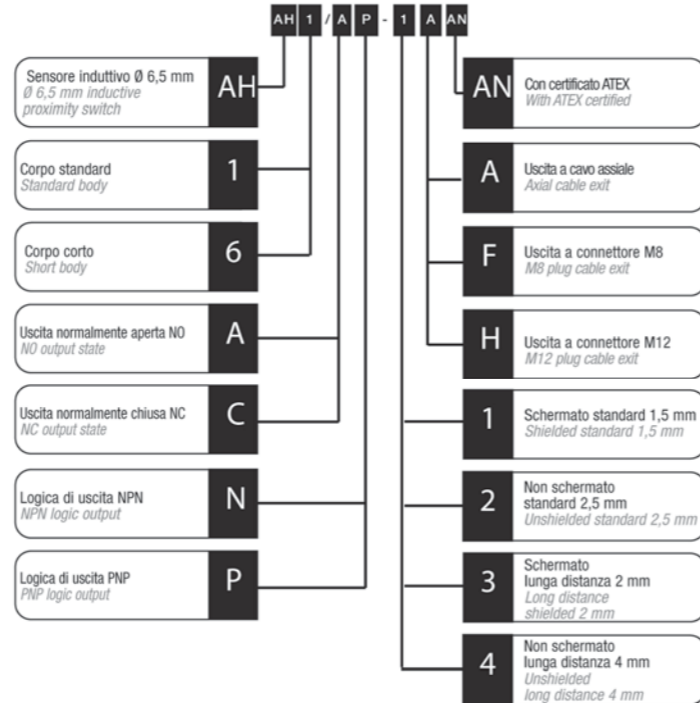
AH 1 / A P - 1 A AN

Sensore induttivo Ø 6,5 mm
Ø 6,5 mm inductive proximity switch
AH

Corpo standard
Standard body
1

Corpo corto
Short body
6

Uscita normalmente aperta NO
NO output state
A

Uscita normalmente chiusa NC
NC output state
C

Logica di uscita NPN
NPN logic output
N

Logica di uscita PNP
PNP logic output
P

AN
Con certificato ATEX
With ATEX certified

A
Uscita a cavo assiale
Axial cable exit

F
Uscita a connettore M8
M8 plug cable exit

H
Uscita a connettore M12
M12 plug cable exit

1
Schermato standard 1,5 mm
Shielded standard 1,5 mm

2
Non schermato standard 2,5 mm
Unshielded standard 2,5 mm

3
Schermato lunga distanza 2 mm
Long distance shielded 2 mm

4
Non schermato lunga distanza 4 mm
Unshielded long distance 4 mm